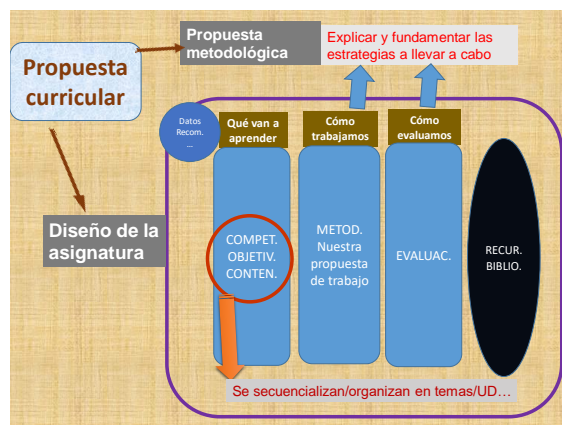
Propuesta curricular

Propuesta metodológica

Explicar y fundamentar las estrategias a llevar a cabo

Diseño de la asignatura

Datos Recom. ...

Qué van a aprender

Cómo trabajamos

Cómo evaluamos

COMPET. OBJETIV. CONTEN.

METOD. Nuestra propuesta de trabajo

EVALUAC.

RECUR. BIBLIO.

Se secuencializan/organizan en temas/UD…